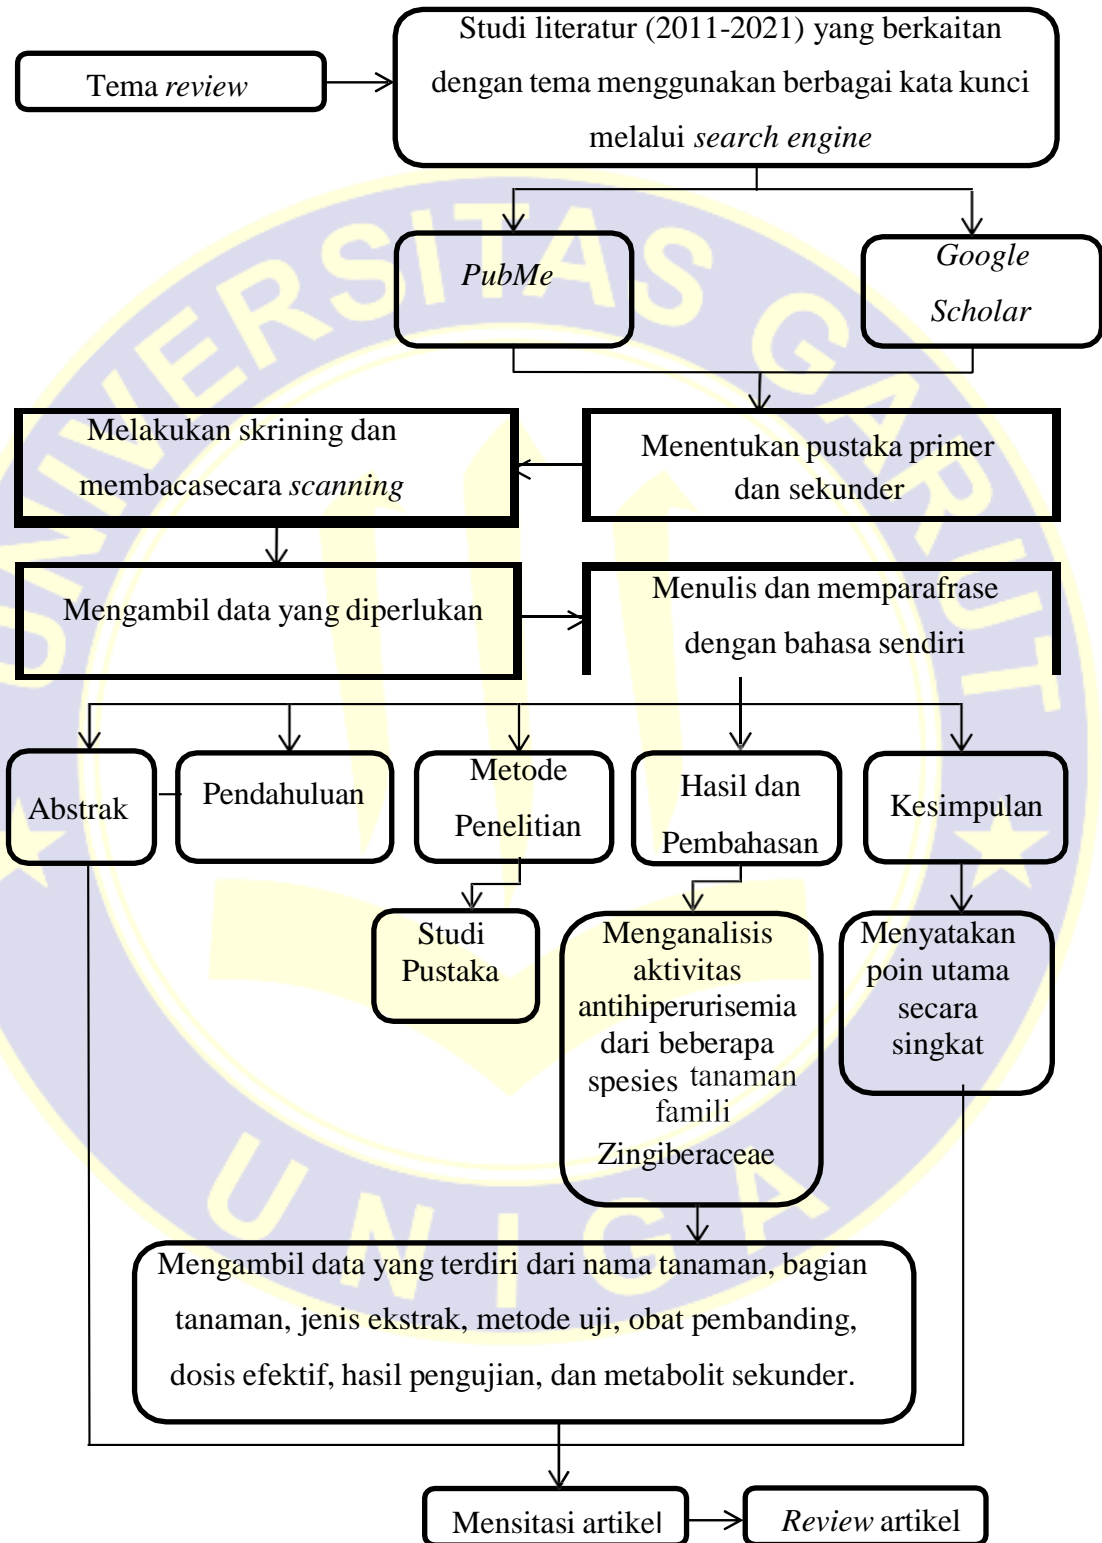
Tema *review*

Studi literatur (2011-2021) yang berkaitan dengan tema menggunakan berbagai kata kunci melalui *search engine*

*PubMe*

*Google Scholar*

Menentukan pustaka primer dan sekunder

Melakukan skrining dan membacasecara *scanning*

Mengambil data yang diperlukan

Menulis dan memparafrase dengan bahasa sendiri

Abstrak

Pendahuluan

Metode Penelitian

Hasil dan Pembahasan

Kesimpulan

Studi Pustaka

Menganalisis aktivitas antihiperurisemia dari beberapa spesies tanaman famili Zingiberaceae

Menyatakan poin utama secara singkat

Mengambil data yang terdiri dari nama tanaman, bagian tanaman, jenis ekstrak, metode uji, obat pembanding, dosis efektif, hasil pengujian, dan metabolit sekunder.

Mensitasi artikel

*Review* artikel